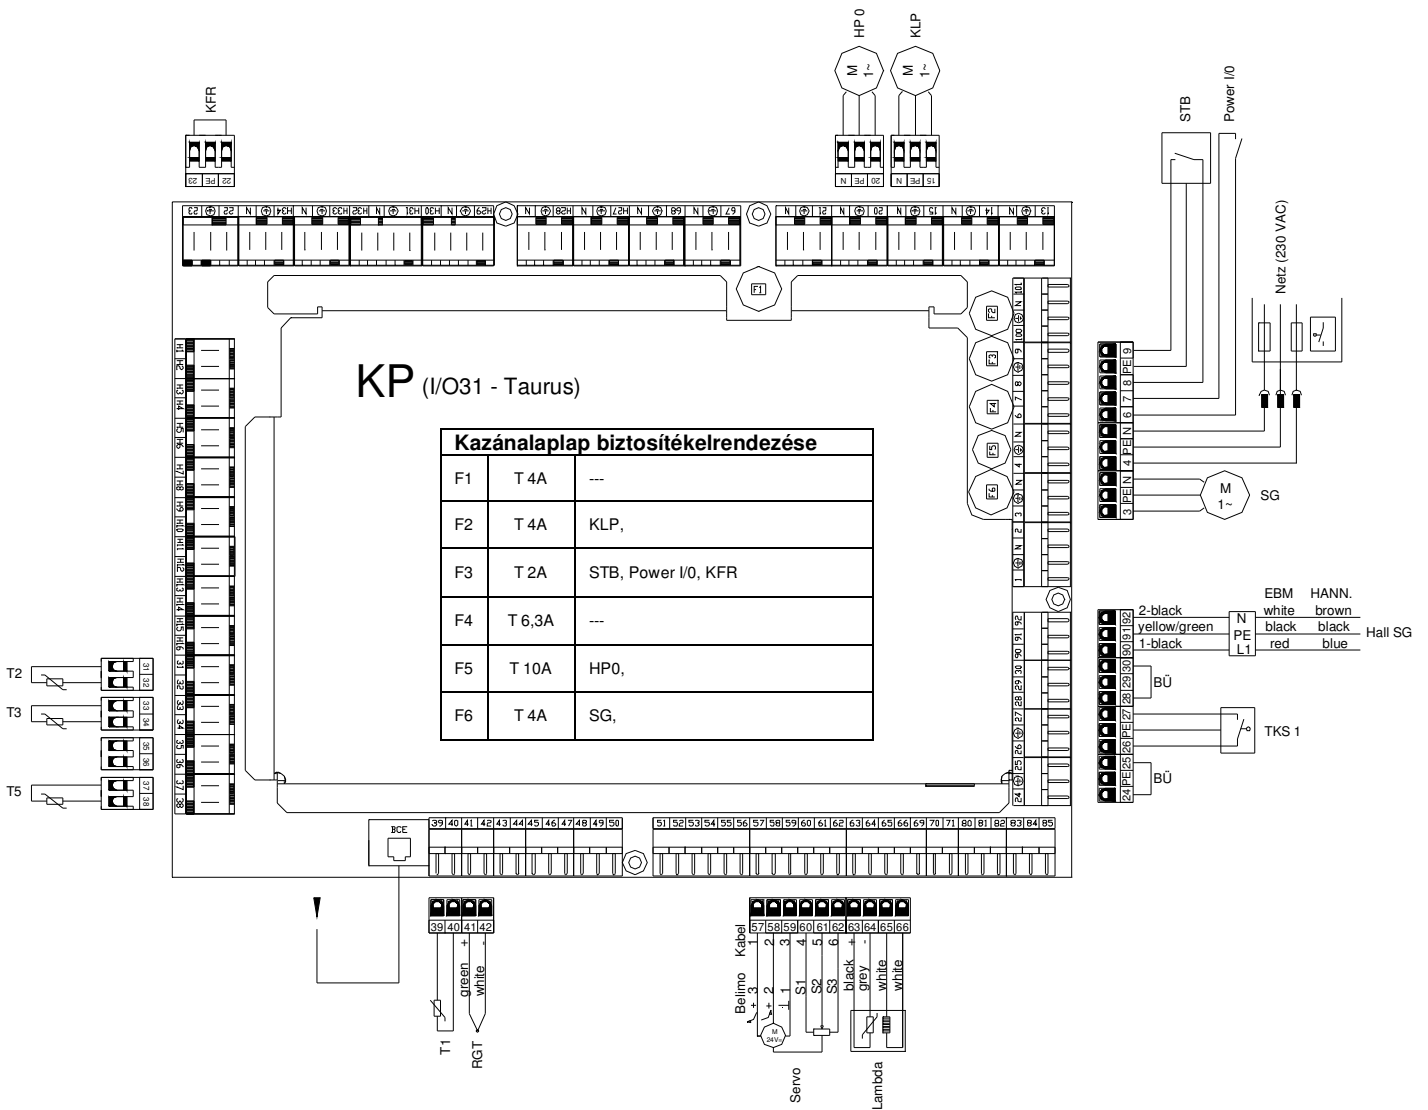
KFR

23 PE 22

HP 0
M 1~

KLP
M 1~

PE N 20
PE N 15

STB
Power I/0

23 22 H34 N H33 H32 N H31 H30 N H29 N H28 H27 N 68 67 N 21 N 20 N 15 N 14 N 13

F1

F2 F3 F4 F5 F6

101 N 100 9 8 7 6 N 4 N 3 N 2 1

Netz (230 VAC)

9 PE 8 7 6 N PE 4 N PE 3

M 1~
SG

H1 H2 H3 H4 H5 H6 H7 H8 H9 H10 H11 H12 H13 H14 H15 H16 31 32 33 34 35 36 37 38

KP (I/O31 - Taurus)

| Kazánalaplap biztosítékelrendezése | | |
|---|---|---|
| F1 | T 4A | --- |
| F2 | T 4A | KLP, |
| F3 | T 2A | STB, Power I/0, KFR |
| F4 | T 6,3A | --- |
| F5 | T 10A | HP0, |
| F6 | T 4A | SG, |

T2 31 32
T3 33 34
35 36
T5 37 38

EBM HANN.
2-black N white brown
yellow/green PE black black Hall SG
1-black L1 red blue

92 91 90 30 29 28 27 PE 26 25 PE 24

BÜ
TKS 1
BÜ

BCE

39 40 41 42 43 44 45 46 47 48 49 50 51 52 53 54 55 56 57 58 59 60 61 62 63 64 65 66 69 70 71 80 81 82 83 84 85

39 40 41 42
+ -
green white
T1
RGT

57 58 59 60 61 62 63 64 65 66
Kabel 1 2 3 4 5 6
Belimo + 3 + 2 ⊥ 1
S1 S2 S3
black grey white white
+ -
M 24V~
Servo
Lambda